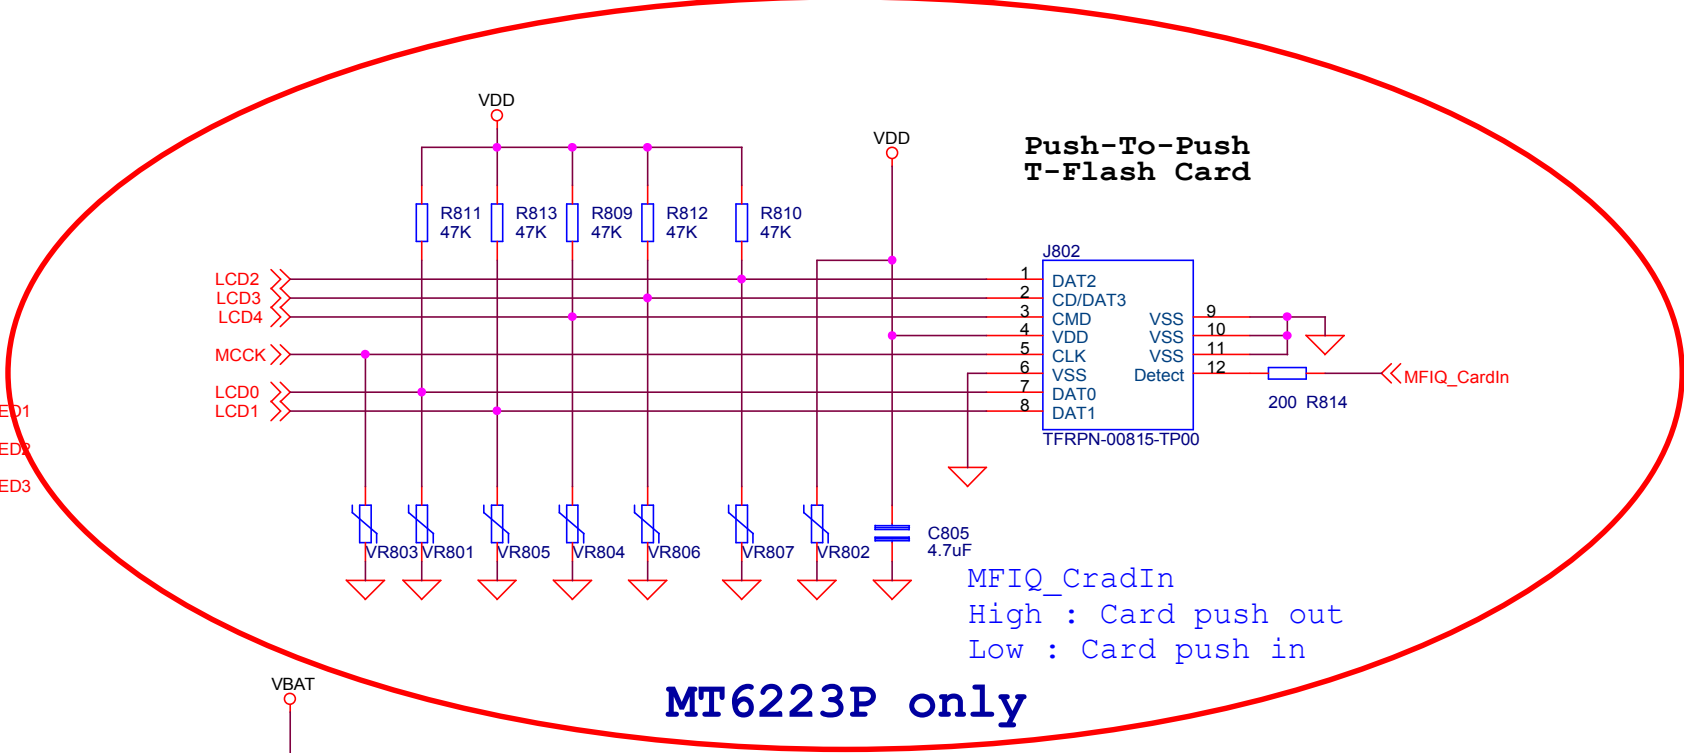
VDD

VDD

Push-To-Push
T-Flash Card

R811 47K
R813 47K
R809 47K
R812 47K
R810 47K

J802

LCD2
LCD3
LCD4
MCCK
LCD0
LCD1

ED1
ED2
ED3

1 DAT2
2 CD/DAT3
3 CMD
4 VDD
5 CLK
6 VSS
7 DAT0
8 DAT1

VSS 9
VSS 10
VSS 11
Detect 12

TFRPN-00815-TP00

MFIQ_CardIn
200 R814

VR803 VR801 VR805 VR804 VR806 VR807 VR802

C805
4.7uF

MFIQ_CradIn
High : Card push out
Low : Card push in

VBAT

MT6223P only